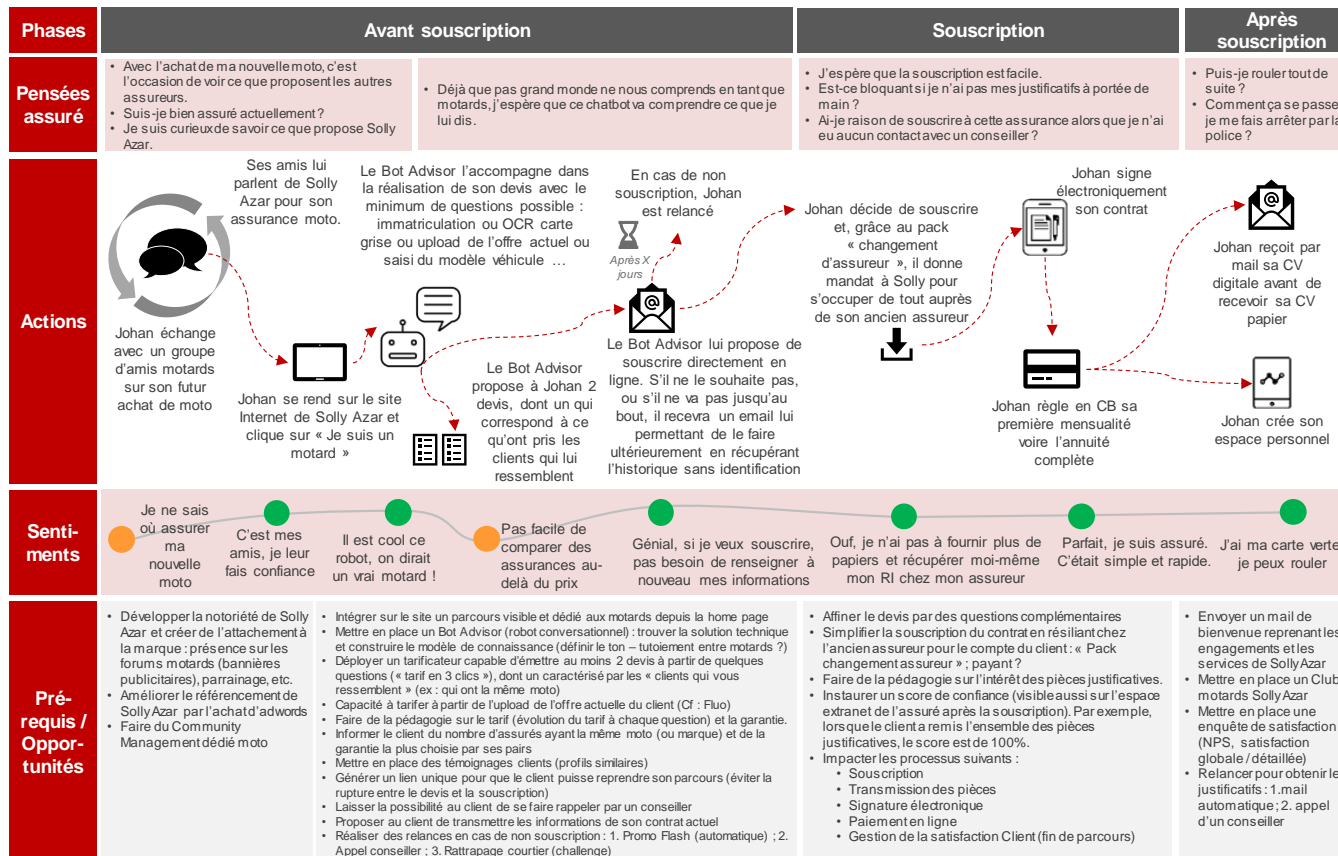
Phases

Avant souscription

Souscription

Après souscription

Pensées assuré

• Avec l'achat de ma nouvelle moto, c'est l'occasion de voir ce que proposent les autres assureurs.
• Suis-je bien assuré actuellement ?
• Je suis curieux de savoir ce que propose Solly Azar.

• Déjà que pas grand monde ne nous comprends en tant que motards, j'espère que ce chatbot va comprendre ce que je lui dis.

• J'espère que la souscription est facile.
• Est-ce bloquant si je n'ai pas mes justificatifs à portée de main ?
• Ai-je raison de souscrire à cette assurance alors que je n'ai eu aucun contact avec un conseiller ?

• Puis-je rouler tout de suite ?
• Comment ça se passe si je me fais arrêter par la police ?

Actions

Johan échange avec un groupe d'amis motards sur son futur achat de moto

Ses amis lui parlent de Solly Azar pour son assurance moto.

Johan se rend sur le site Internet de Solly Azar et clique sur « Je suis un motard »

Le Bot Advisor l'accompagne dans la réalisation de son devis avec le minimum de questions possible : immatriculation ou OCR carte grise ou upload de l'offre actuel ou saisi du modèle véhicule …

Le Bot Advisor propose à Johan 2 devis, dont un qui correspond à ce qu'ont pris les clients qui lui ressemblent

En cas de non souscription, Johan est relancé

Après X jours

Le Bot Advisor lui propose de souscrire directement en ligne. S'il ne le souhaite pas, ou s'il ne va pas jusqu'au bout, il recevra un email lui permettant de le faire ultérieurement en récupérant l'historique sans identification

Johan décide de souscrire et, grâce au pack « changement d'assureur », il donne mandat à Solly pour s'occuper de tout auprès de son ancien assureur

Johan signe électroniquement son contrat

Johan règle en CB sa première mensualité voire l'annuité complète

Johan reçoit par mail sa CV digitale avant de recevoir sa CV papier

Johan crée son espace personnel

Senti-ments

Je ne sais où assurer ma nouvelle moto

C'est mes amis, je leur fais confiance

Il est cool ce robot, on dirait un vrai motard !

Pas facile de comparer des assurances au-delà du prix

Génial, si je veux souscrire, pas besoin de renseigner à nouveau mes informations

Ouf, je n'ai pas à fournir plus de papiers et récupérer moi-même mon RI chez mon assureur

Parfait, je suis assuré. C'était simple et rapide.

J'ai ma carte verte, je peux rouler

Pré-requis / Oppor-tunités

• Développer la notoriété de Solly Azar et créer de l'attachement à la marque : présence sur les forums motards (bannières publicitaires), parrainage, etc.
• Améliorer le référencement de Solly Azar par l'achat d'adwords
• Faire du Community Management dédié moto

• Intégrer sur le site un parcours visible et dédié aux motards depuis la home page
• Mettre en place un Bot Advisor (robot conversationnel) : trouver la solution technique et construire le modèle de connaissance (définir le ton – tutoiement entre motards ?)
• Déployer un tarificateur capable d'émettre au moins 2 devis à partir de quelques questions (« tarif en 3 clics »), dont un caractérisé par les « clients qui vous ressemblent » (ex : qui ont la même moto)
• Capacité à tarifer à partir de l'upload de l'offre actuelle du client (Cf : Fluo)
• Faire de la pédagogie sur le tarif (évolution du tarif à chaque question) et la garantie.
• Informer le client du nombre d'assurés ayant la même moto (ou marque) et de la garantie la plus choisie par ses pairs
• Mettre en place des témoignages clients (profils similaires)
• Générer un lien unique pour que le client puisse reprendre son parcours (éviter la rupture entre le devis et la souscription)
• Laisser la possibilité au client de se faire rappeler par un conseiller
• Proposer au client de transmettre les informations de son contrat actuel
• Réaliser des relances en cas de non souscription : 1. Promo Flash (automatique) ; 2. Appel conseiller ; 3. Rattrapage courtier (challenge)

• Affiner le devis par des questions complémentaires
• Simplifier la souscription du contrat en résiliant chez l'ancien assureur pour le compte du client : « Pack changement assureur » ; payant ?
• Faire de la pédagogie sur l'intérêt des pièces justificatives.
• Instaurer un score de confiance (visible aussi sur l'espace extranet de l'assuré après la souscription). Par exemple, lorsque le client a remis l'ensemble des pièces justificatives, le score est de 100%.
• Impacter les processus suivants :
• Souscription
• Transmission des pièces
• Signature électronique
• Paiement en ligne
• Gestion de la satisfaction Client (fin de parcours)

• Envoyer un mail de bienvenue reprenant les engagements et les services de Solly Azar
• Mettre en place un Club motards Solly Azar
• Mettre en place une enquête de satisfaction (NPS, satisfaction globale / détaillée)
• Relancer pour obtenir les justificatifs : 1. mail automatique ; 2. appel d'un conseiller